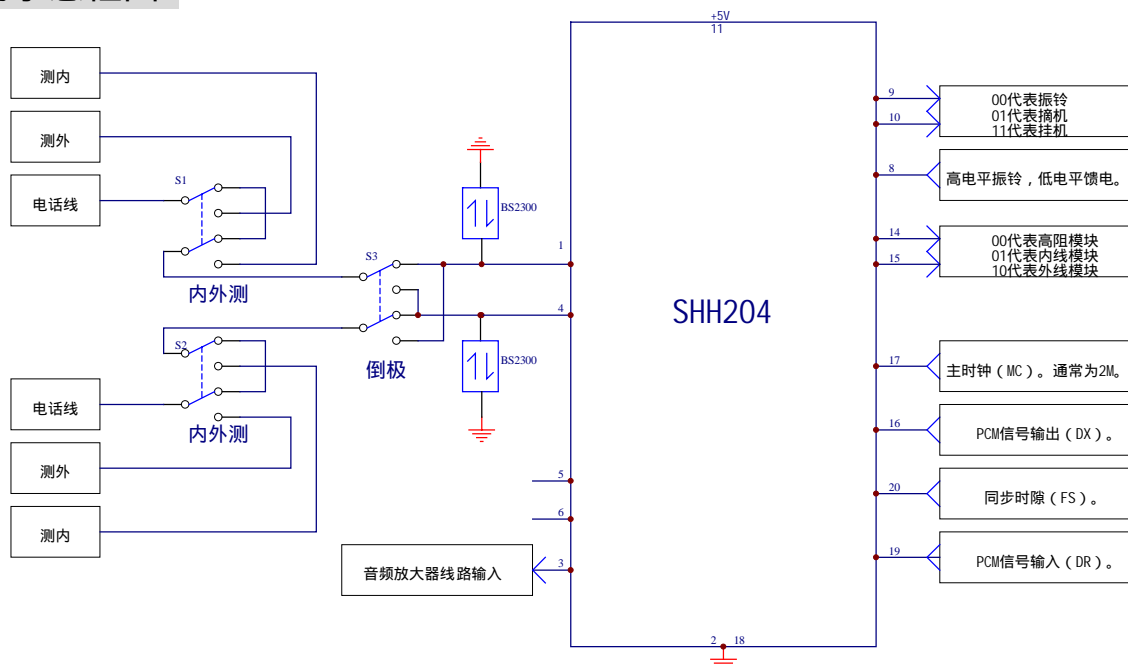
测内

测外

电话线

S1

内外测

S2

电话线

内外测

测外

测内

S3

倒极

BS2300

BS2300

+5V
11

1

4

5

6

3

SHH204

2 18

音频放大器线路输入

9

10

00代表振铃
01代表摘机
11代表挂机

8

高电平振铃，低电平馈电。

14

15

00代表高阻模块
01代表内线模块
10代表外线模块

17

主时钟（MC）。通常为2M。

16

PCM信号输出（DX）。

20

同步时隙（FS）。

19

PCM信号输入（DR）。